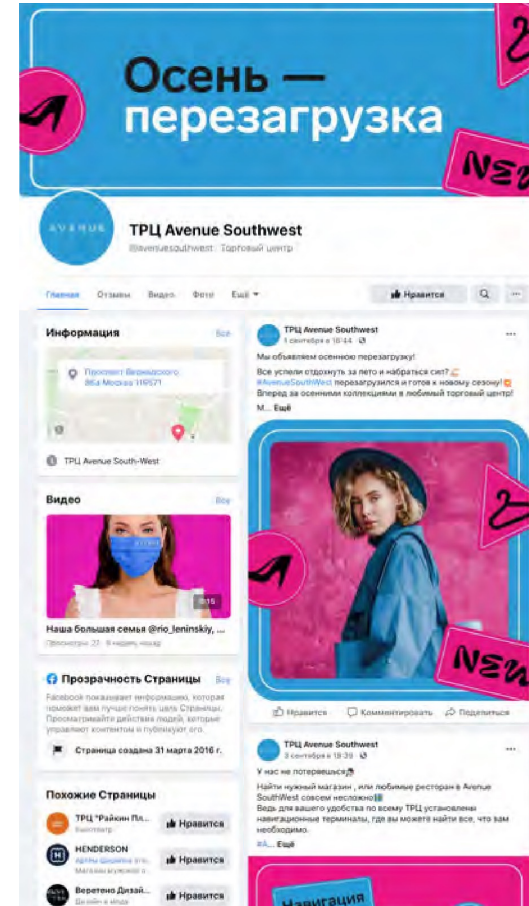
Осень — перезагрузка

NEW

AVENUE

ТРЦ Avenue Southwest

@avenuesouthwest · Торговый центр

Главная Отзывы Видео Фото Ещё

Нравится

Информация Все

Проспект Вернадского 86а Москва 119571

ТРЦ Avenue South-West

Видео Все

0:15

Наша большая семья @rio_leninskiy, ...

Просмотры: 27 · 8 недель назад

Прозрачность Страницы Все

Facebook показывает информацию, которая поможет вам лучше понять цель Страницы. Просматривайте действия людей, которые управляют контентом и публикуют его.

Страница создана 31 марта 2016 г.

Похожие Страницы

ТРЦ "Райкин Пл... Нравится

HENDERSON Нравится

Веретено Дизай... Нравится

ТРЦ Avenue Southwest
1 сентября в 10:44

Мы объявляем осеннюю перезагрузку!
Все успели отдохнуть за лето и набраться сил?
#AvenueSouthWest перезагрузился и готов к новому сезону!
Вперед за осенними коллекциями в любимый торговый центр!
М... Ещё

NEW

Нравится Комментировать Поделиться

ТРЦ Avenue Southwest
3 сентября в 18:39

У нас не потеряешься
Найти нужный магазин , или любимые ресторан в Avenue SouthWest совсем несложно
Ведь для вашего удобства по всему ТРЦ установлены навигационные терминалы, где вы можете найти все, что вам необходимо.
#А... Ещё

Навигация